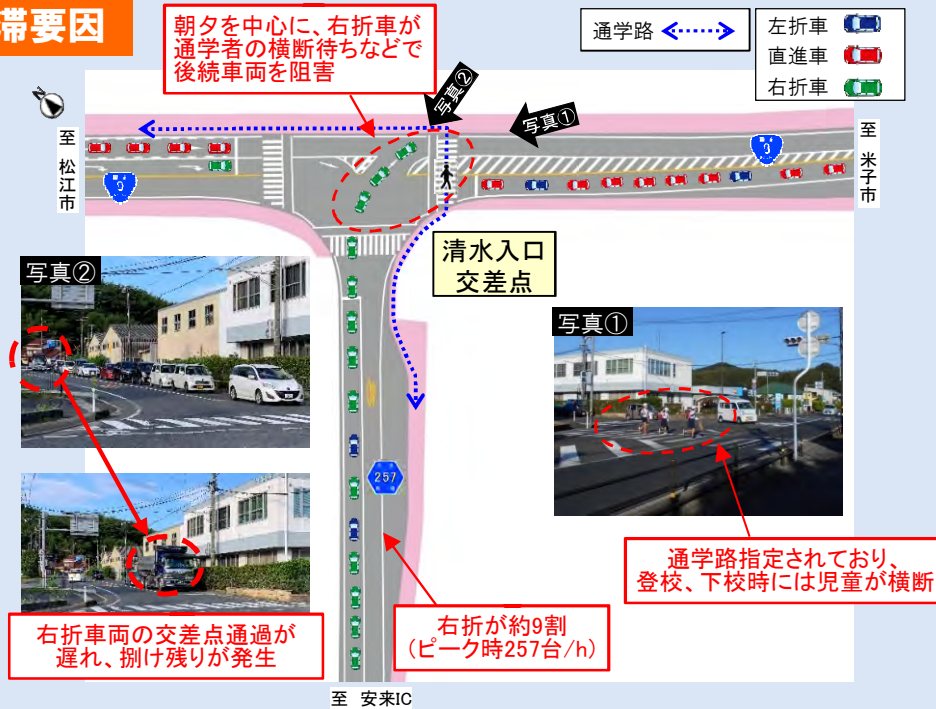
帯要因

朝夕を中心に、右折車が通学者の横断待ちなどで後続車両を阻害

通学路

左折車
直進車
右折車

写真②

写真①

至 松江市

至 米子市

9

9

清水入口交差点

写真②

写真①

257

通学路指定されており、登校、下校時には児童が横断

右折車両の交差点通過が遅れ、捌け残りが発生

右折が約9割（ピーク時257台/h）

至 安来IC